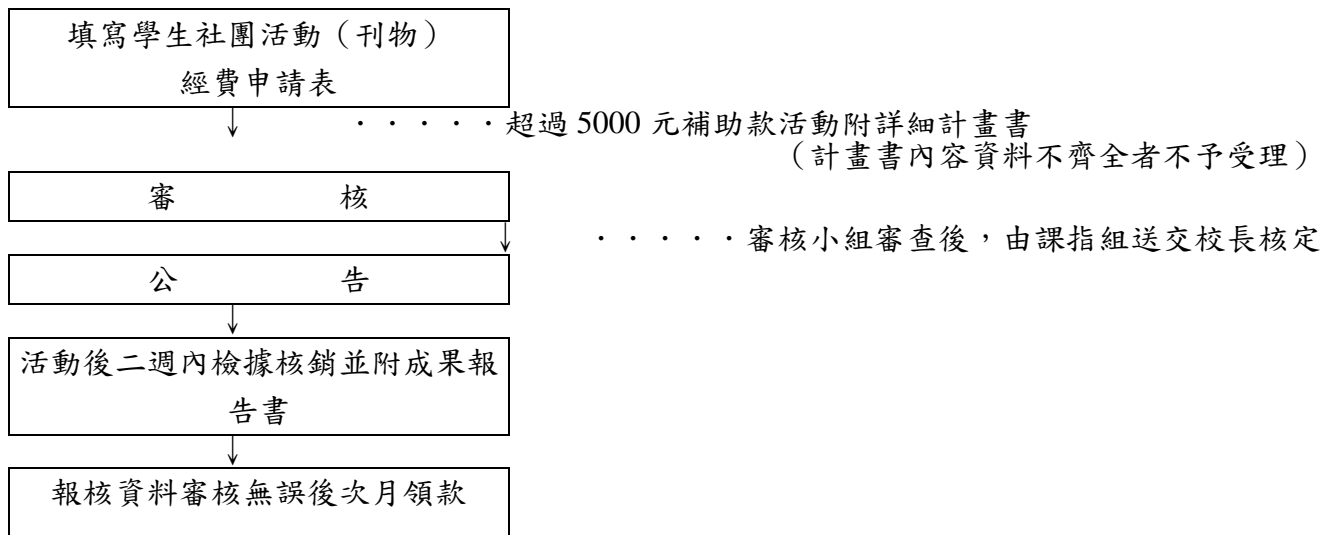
填寫學生社團活動（刊物）經費申請表

．．．．．超過 5000 元補助款活動附詳細計畫書
（計畫書內容資料不齊全者不予受理）

審　　　核

．．．．．審核小組審查後，由課指組送交校長核定

公　　　告

活動後二週內檢據核銷並附成果報告書

報核資料審核無誤後次月領款